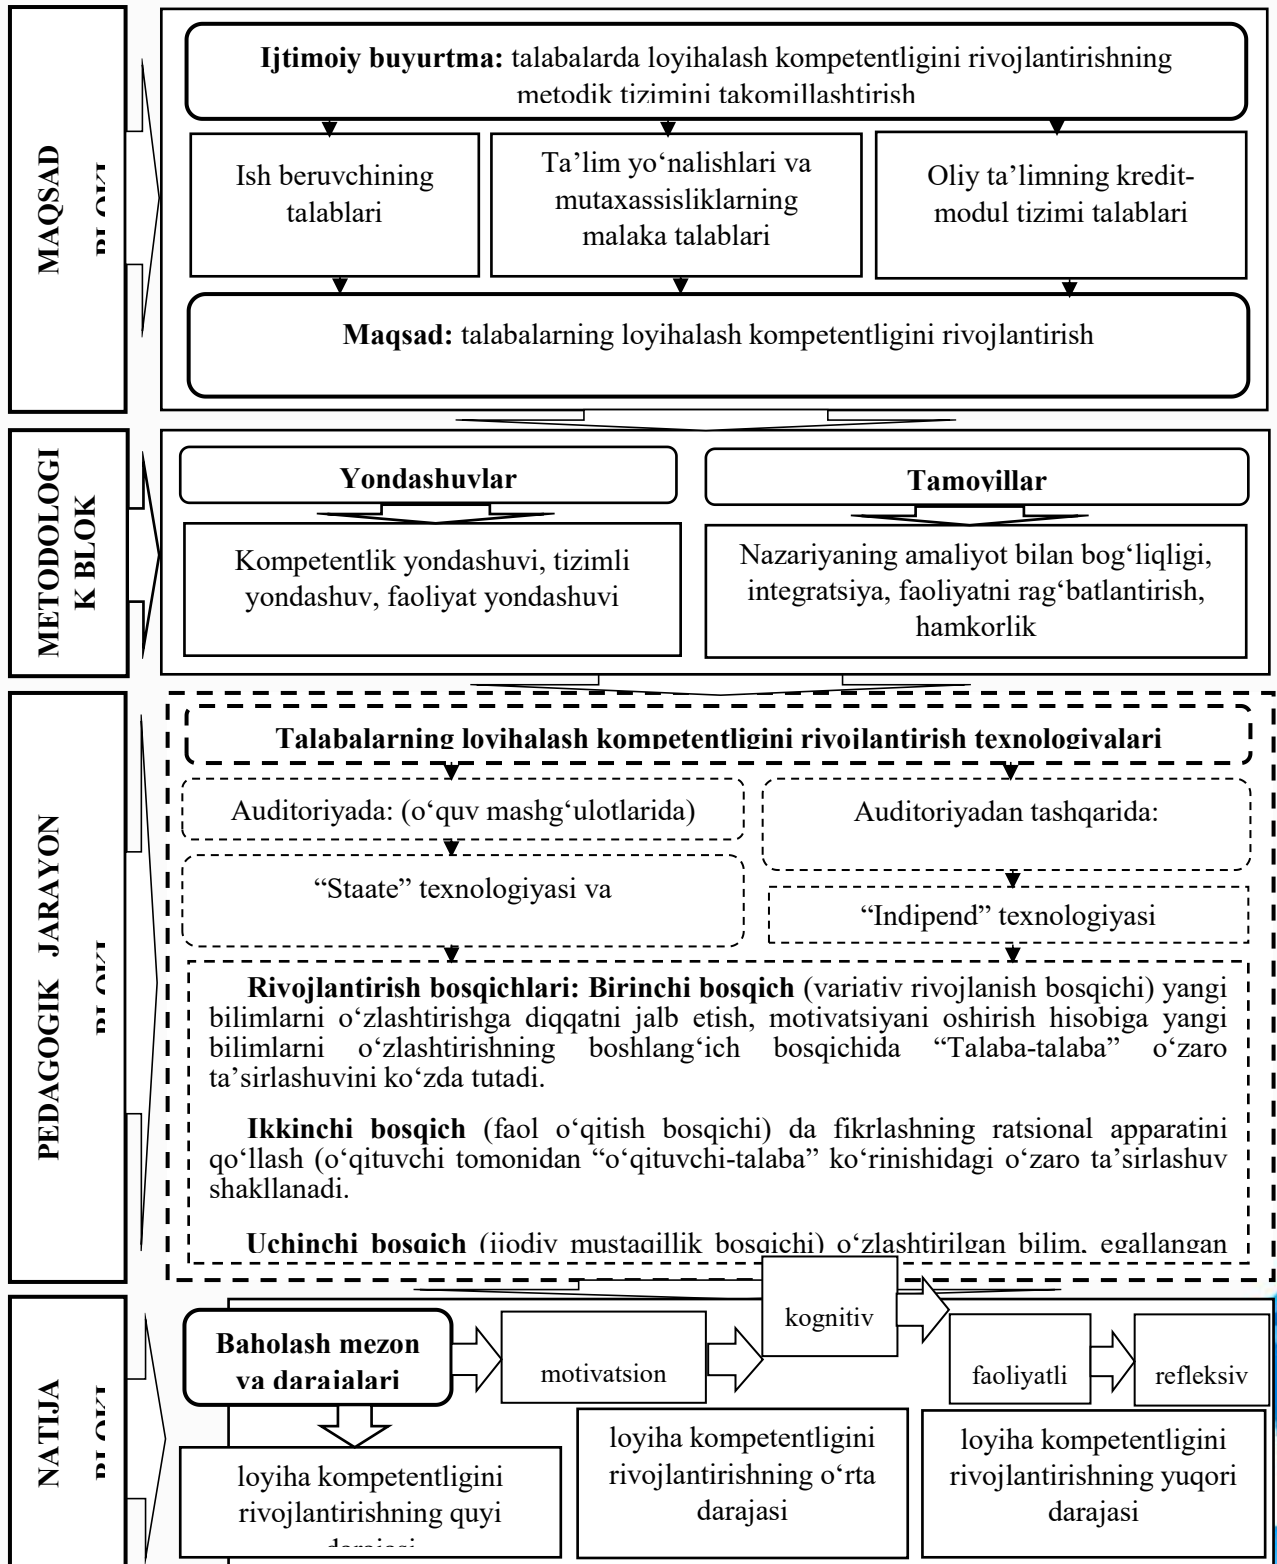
MAQSAD BLOKI

Ijtimoiy buyurtma: talabalarda loyihalash kompetentligini rivojlantirishning metodik tizimini takomillashtirish

Ish beruvchining talablari

Ta'lim yo'nalishlari va mutaxassisliklarning malaka talablari

Oliy ta'limning kredit-modul tizimi talablari

Maqsad: talabalarning loyihalash kompetentligini rivojlantirish

METODOLOGIK BLOK

Yondashuvlar

Tamoyillar

Kompetentlik yondashuvi, tizimli yondashuv, faoliyat yondashuvi

Nazariyaning amaliyot bilan bog'liqligi, integratsiya, faoliyatni rag'batlantirish, hamkorlik

PEDAGOGIK JARAYON BLOKI

Talabalarning loyihalash kompetentligini rivojlantirish texnologiyalari

Auditoriyada: (o'quv mashg'ulotlarida)

Auditoriyadan tashqarida:

"Staate" texnologiyasi va

"Indipend" texnologiyasi

Rivojlantirish bosqichlari: Birinchi bosqich (variativ rivojlanish bosqichi) yangi bilimlarni o'zlashtirishga diqqatni jalb etish, motivatsiyani oshirish hisobiga yangi bilimlarni o'zlashtirishning boshlang'ich bosqichida "Talaba-talaba" o'zaro ta'sirlashuvini ko'zda tutadi.

Ikkinchi bosqich (faol o'qitish bosqichi) da fikrlashning ratsional apparatini qo'llash (o'qituvchi tomonidan "o'qituvchi-talaba" ko'rinishidagi o'zaro ta'sirlashuv shakllanadi.

Uchinchi bosqich (ijodiy mustaqillik bosqichi) o'zlashtirilgan bilim, egallangan

NATIJA BLOKI

Baholash mezon va darajalari

motivatsion

kognitiv

faoliyatli

refleksiv

loyiha kompetentligini rivojlantirishning quyi darajasi

loyiha kompetentligini rivojlantirishning o'rta darajasi

loyiha kompetentligini rivojlantirishning yuqori darajasi